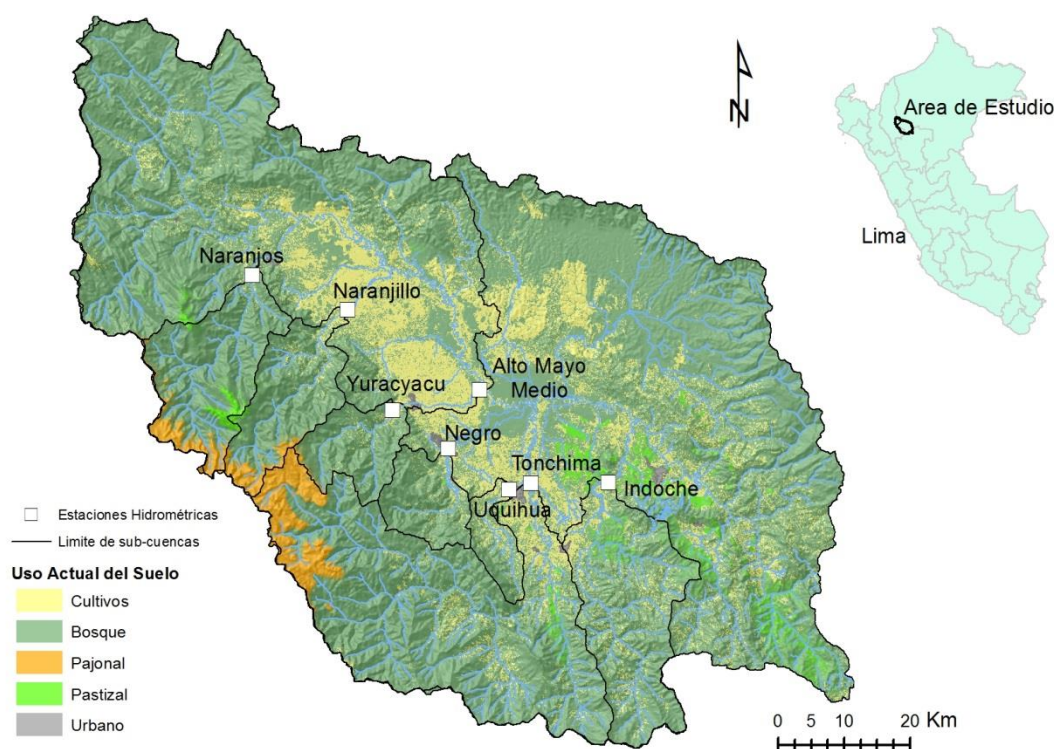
N

Area de Estudio

Lima

Naranjos

Naranjillo

Yuracyacu

Alto Mayo Medio

Negro

Tonchima

Indoche

Uquihua

Estaciones Hidrométricas

Limite de sub-cuencas

Uso Actual del Suelo

Cultivos

Bosque

Pajonal

Pastizal

Urbano

0 5 10 20 Km